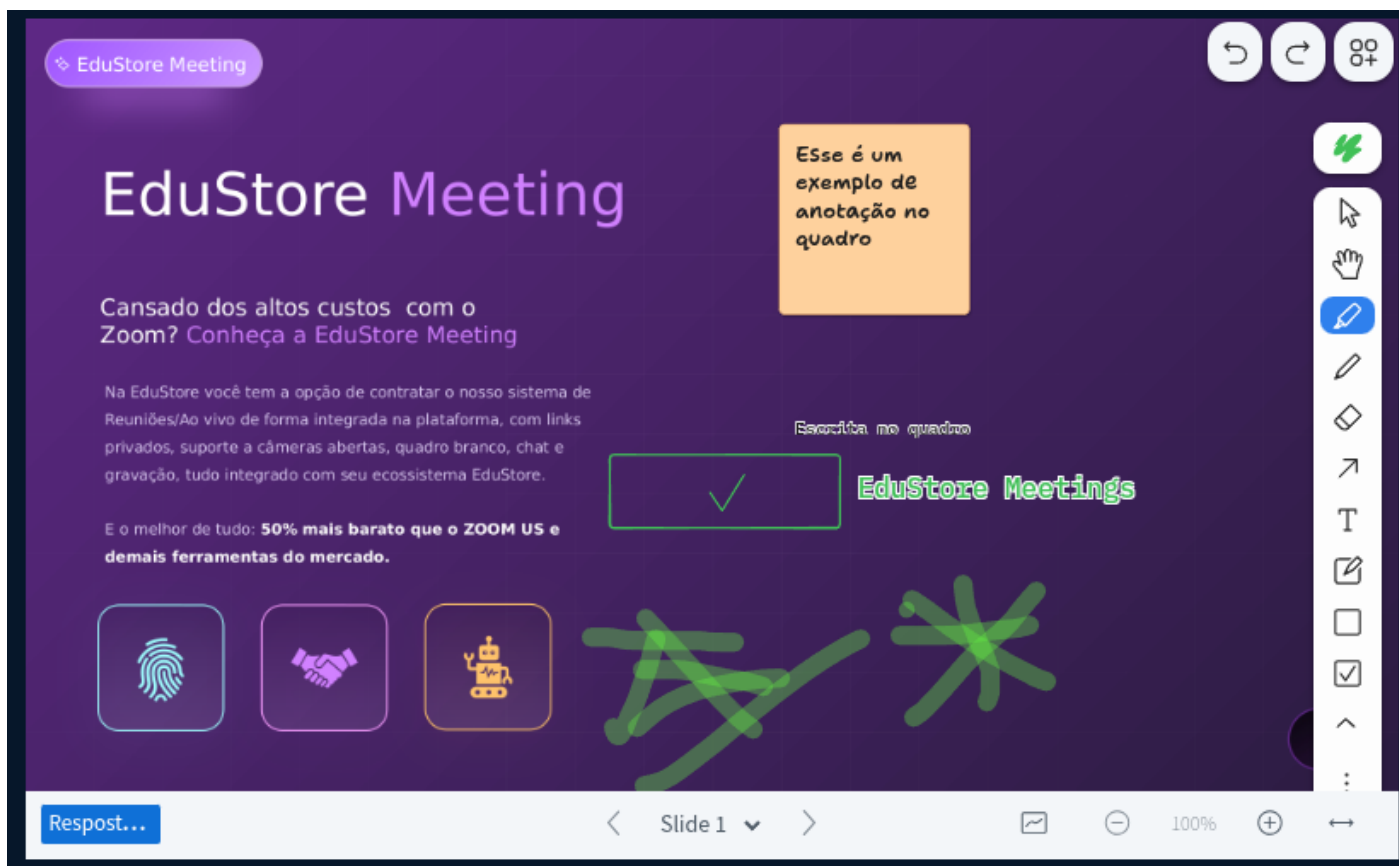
EduStore Meeting

EduStore Meeting

Esse é um exemplo de anotação no quadro

Cansado dos altos custos com o Zoom? Conheça a EduStore Meeting

Na EduStore você tem a opção de contratar o nosso sistema de Reuniões/Ao vivo de forma integrada na plataforma, com links privados, suporte a câmeras abertas, quadro branco, chat e gravação, tudo integrado com seu ecossistema EduStore.

E o melhor de tudo: **50% mais barato que o ZOOM US e demais ferramentas do mercado.**

Escrita no quadro

EduStore Meetings

Respost...

Slide 1

100%